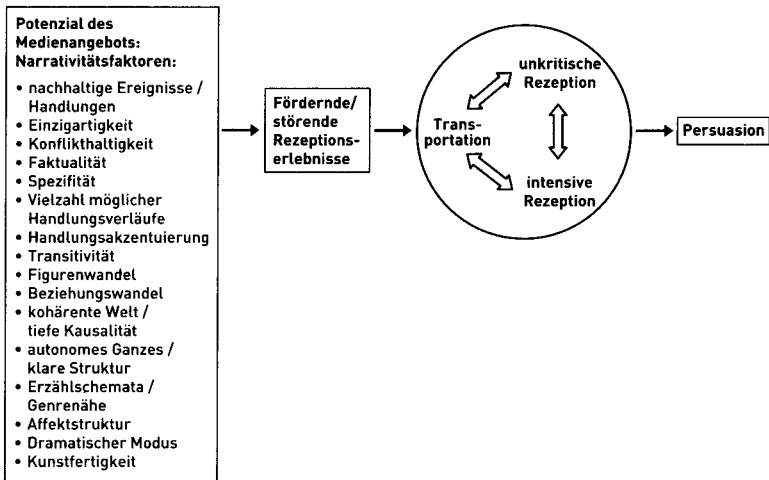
Potenzial des Medienangebots: Narrativitätsfaktoren:

• nachhaltige Ereignisse / Handlungen
• Einzigartigkeit
• Konflikthaltigkeit
• Faktualität
• Spezifität
• Vielzahl möglicher Handlungsverläufe
• Handlungsakzentuierung
• Transitivität
• Figurenwandel
• Beziehungswandel
• kohärente Welt / tiefe Kausalität
• autonomes Ganzes / klare Struktur
• Erzählschemata / Genrenähe
• Affektstruktur
• Dramatischer Modus
• Kunstfertigkeit

Fördernde/ störende Rezeptionserlebnisse

unkritische Rezeption

Transportation

intensive Rezeption

Persuasion